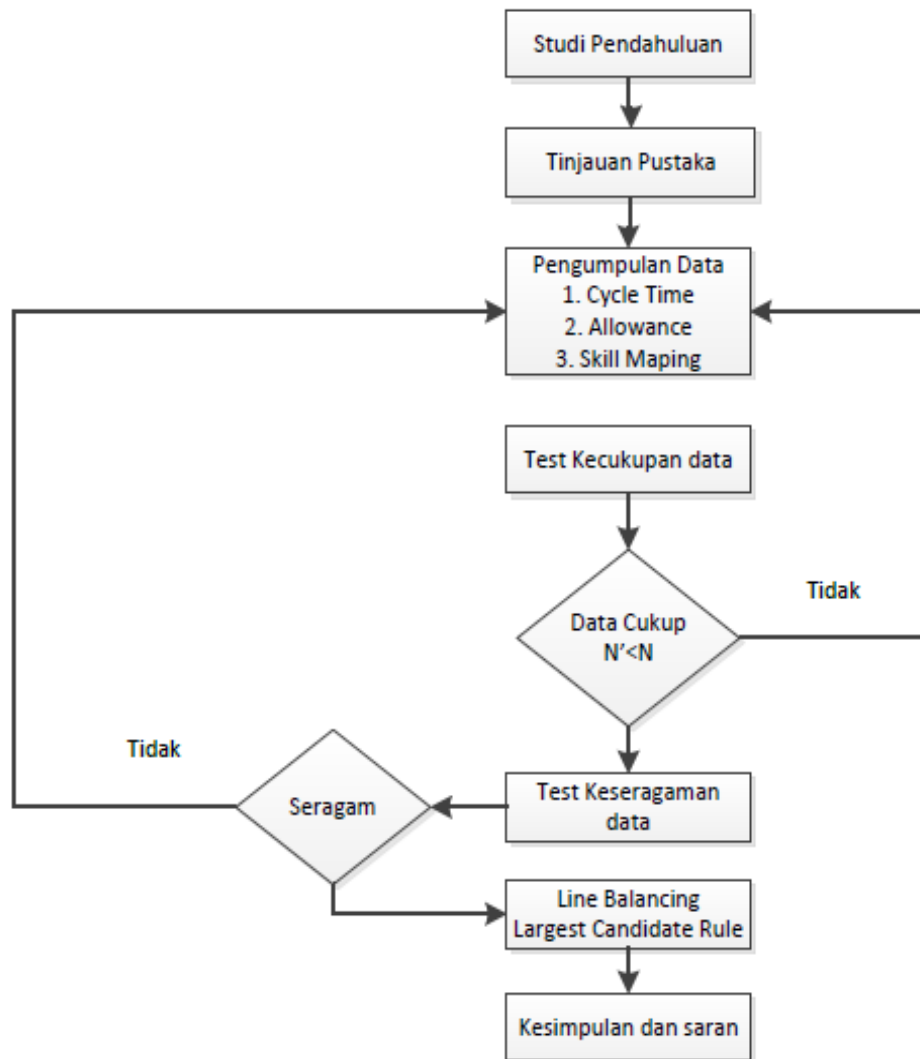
Studi Pendahuluan

Tinjauan Pustaka

Pengumpulan Data
1. Cycle Time
2. Allowance
3. Skill Maping

Test Kecukupan data

Data Cukup
N'<N

Tidak

Tidak

Seragam

Test Keseragaman data

Line Balancing
Largest Candidate Rule

Kesimpulan dan saran